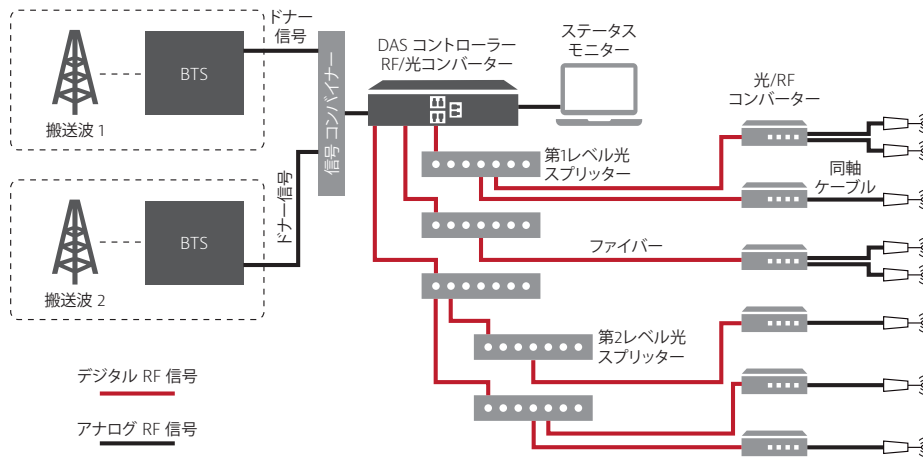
ドナー信号

BTS

搬送波 1

BTS

搬送波 2

ドナー信号

信号コンバイナー

DAS コントローラー
RF/光コンバーター

ステータスモニター

光/RF
コンバーター

第1レベル光
スプリッター

同軸
ケーブル

ファイバー

第2レベル光
スプリッター

デジタル RF 信号

アナログ RF 信号